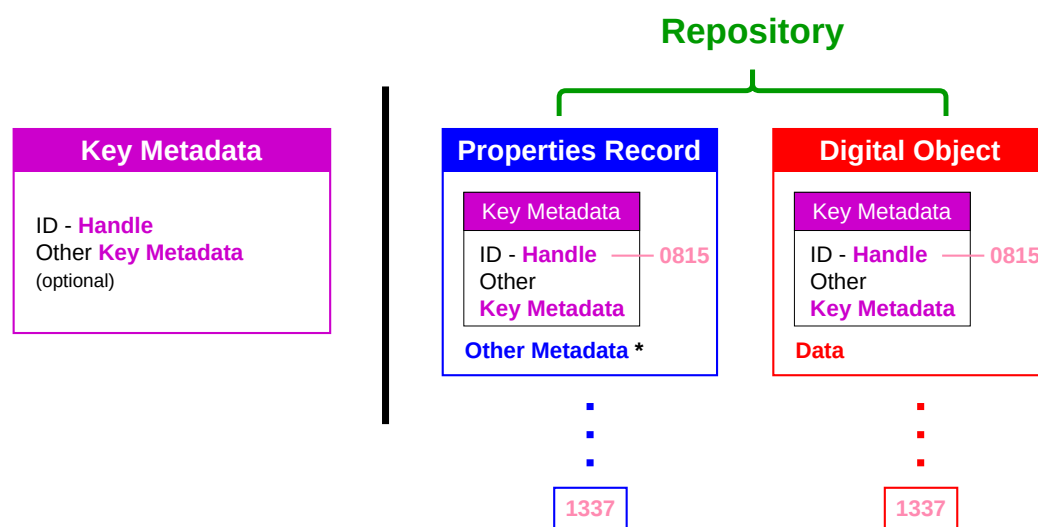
Repository

Key Metadata

ID - Handle
Other Key Metadata
(optional)

Properties Record

Key Metadata

ID - Handle — 0815
Other
Key Metadata

Other Metadata *

1337

Digital Object

Key Metadata

ID - Handle — 0815
Other
Key Metadata

Data

1337